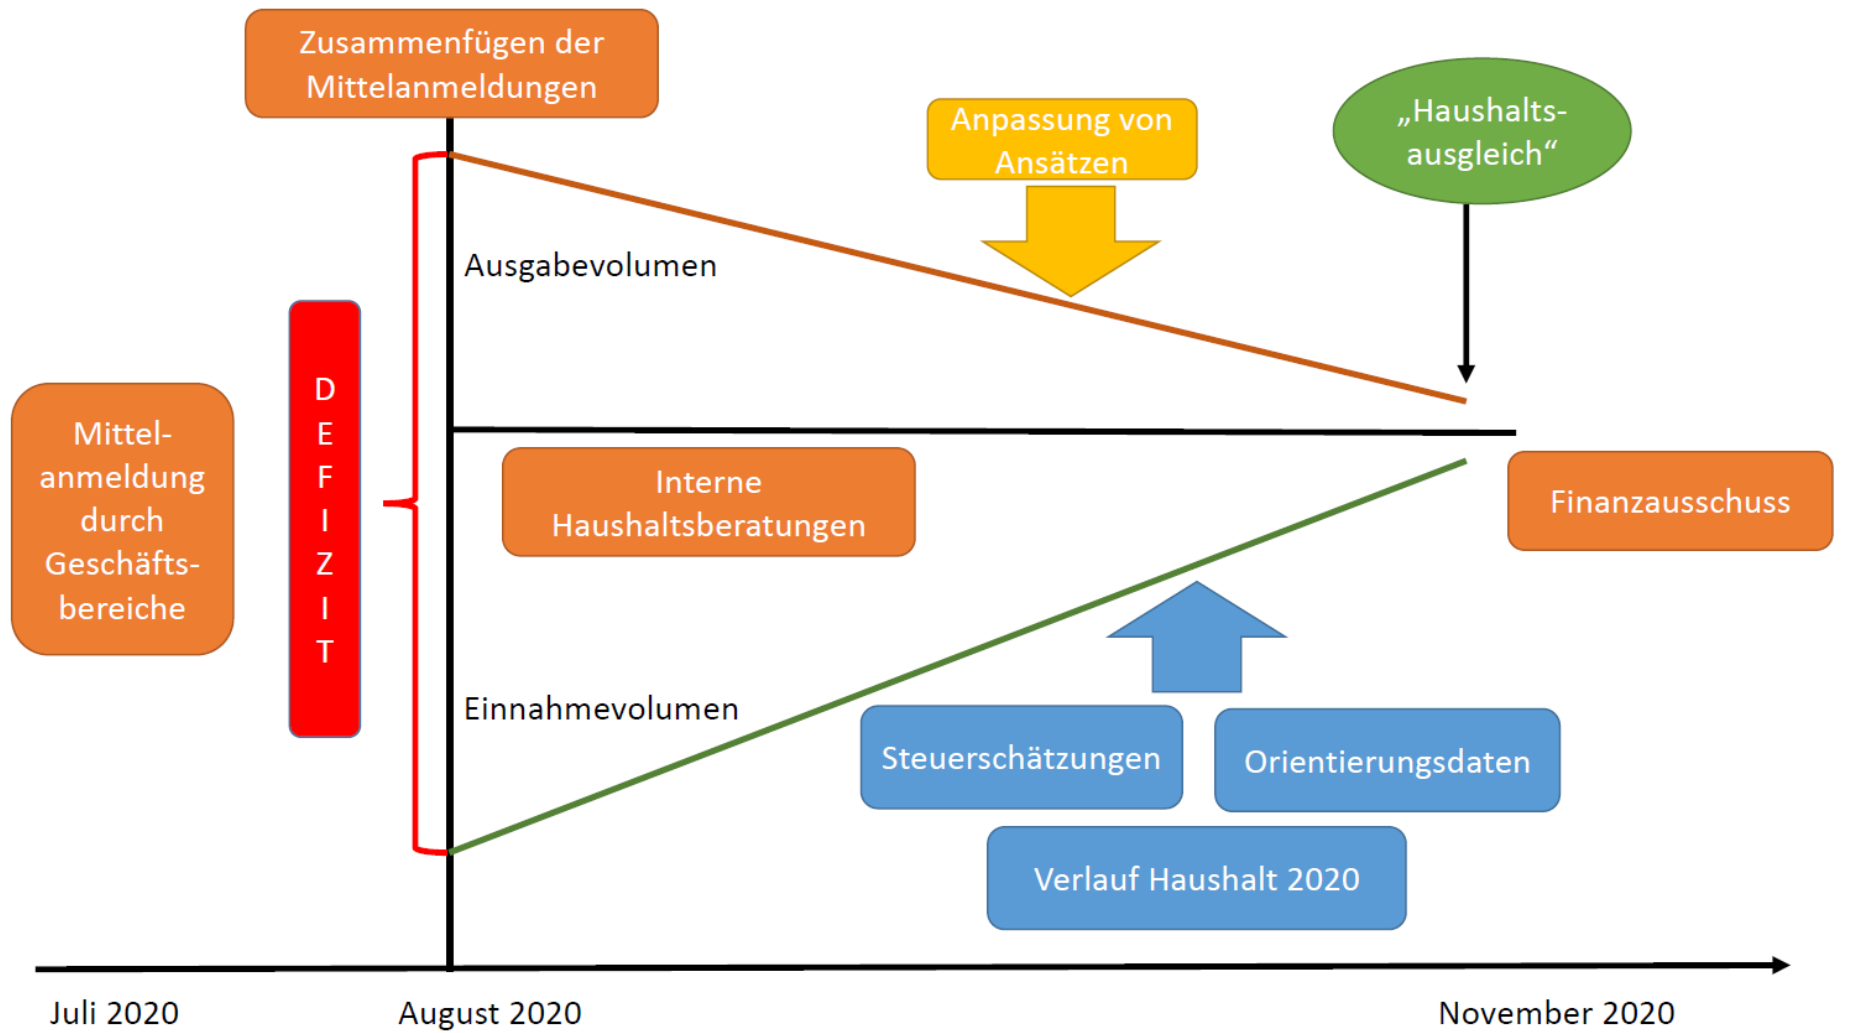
Zusammenfügen der Mittelanmeldungen

Anpassung von Ansätzen

„Haushalts-ausgleich“

Ausgabevolumen

Mittel-anmeldung durch Geschäfts-bereiche

D E F I Z I T

Interne Haushaltsberatungen

Finanzausschuss

Einnahmevolumen

Steuerschätzungen

Orientierungsdaten

Verlauf Haushalt 2020

Juli 2020

August 2020

November 2020